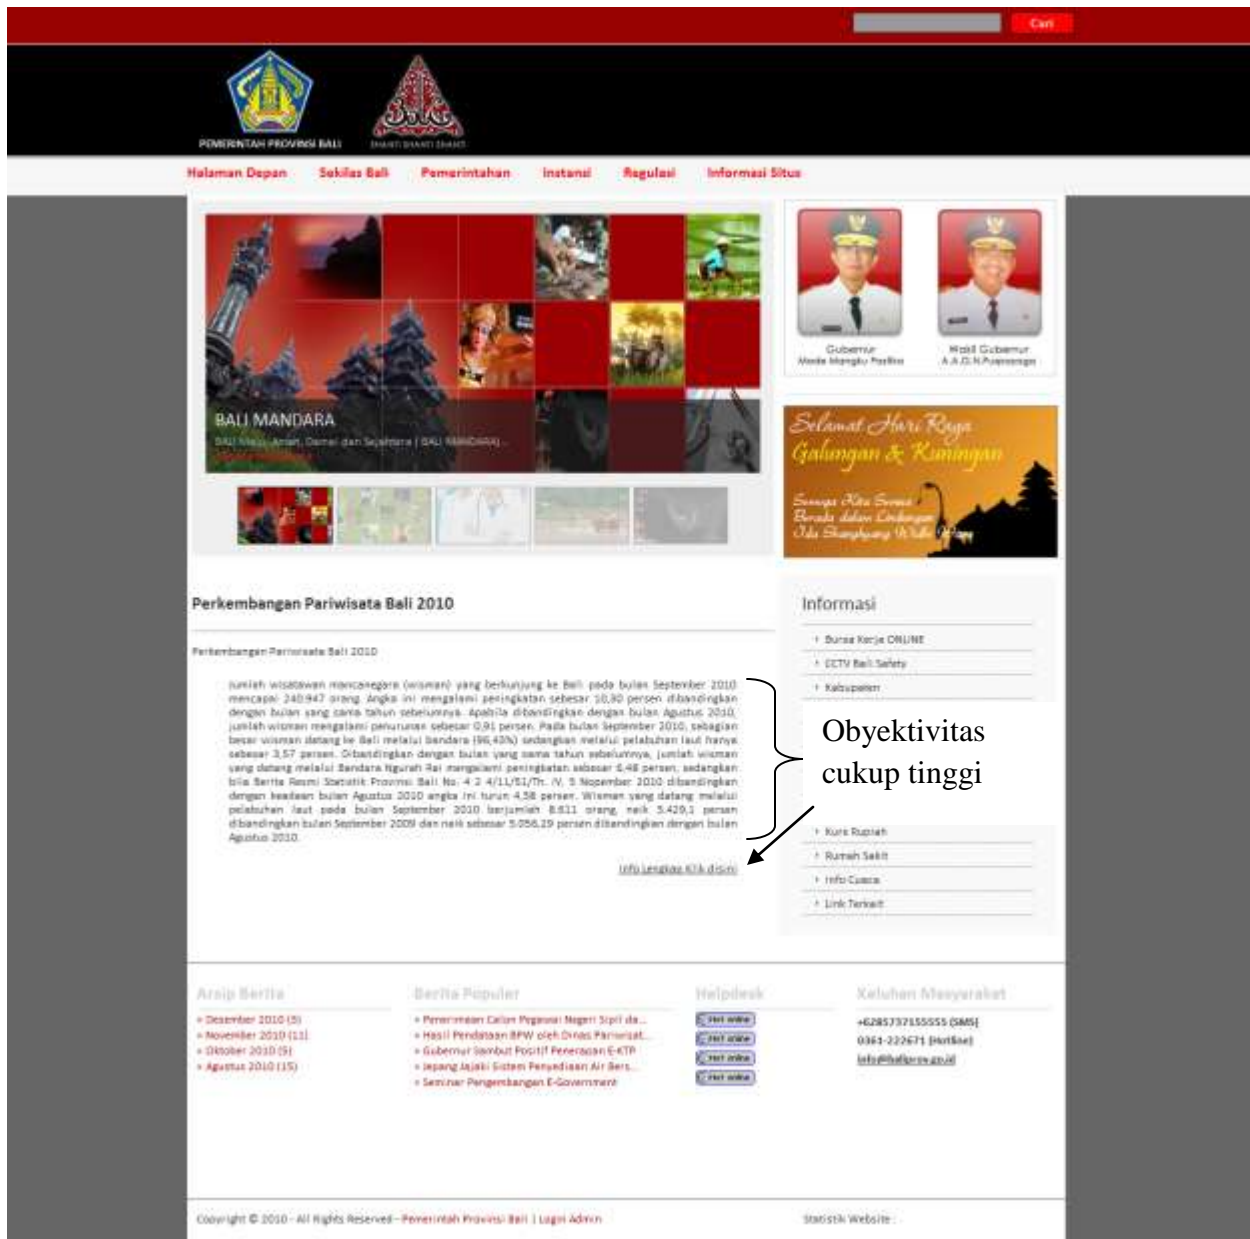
Cari

PEMERINTAH PROVINSI BALI

SHANTI SHANTI SHANTI

Halaman Depan Sekilas Bali Pemerintahan Instansi Regulasi Informasi Situs

BALI MANDARA

BALI Maju, Aman, Damai dan Sejahtera ( BALI MANDARA)...

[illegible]

Gubernur
Made Mangku Pastika

Wakil Gubernur
A.A.G.N.Puspayoga

Selamat Hari Raya Galungan & Kuningan

Semoga Kita Semua Berada dalam Lindungan Ida Sanghyang Widhi Wasa

Perkembangan Pariwisata Bali 2010

Perkembangan Pariwisata Bali 2010

Jumlah wisatawan mancanegara (wisman) yang berkunjung ke Bali pada bulan September 2010 mencapai 240.947 orang. Angka ini mengalami peningkatan sebesar 10,30 persen dibandingkan dengan bulan yang sama tahun sebelumnya. Apabila dibandingkan dengan bulan Agustus 2010, jumlah wisman mengalami penurunan sebesar 0,91 persen. Pada bulan September 2010, sebagian besar wisman datang ke Bali melalui bandara (96,43%) sedangkan melalui pelabuhan laut hanya sebesar 3,57 persen. Dibandingkan dengan bulan yang sama tahun sebelumnya, jumlah wisman yang datang melalui Bandara Ngurah Rai mengalami peningkatan sebesar 6,48 persen, sedangkan bila Berita Resmi Statistik Provinsi Bali No. 4 2 4/11/51/Th. IV, 5 November 2010 dibandingkan dengan keadaan bulan Agustus 2010 angka ini turun 4,58 persen. Wisman yang datang melalui pelabuhan laut pada bulan September 2010 berjumlah 8.611 orang, naik 5.429,1 persen dibandingkan bulan September 2009 dan naik sebesar 5.056,29 persen dibandingkan dengan bulan Agustus 2010.

Info Lengkap Klik disini

Informasi

Bursa Kerja ONLINE
CCTV Bali Safety
Kabupaten

Obyektivitas cukup tinggi

Kurs Rupiah
Rumah Sakit
Info Cuaca
Link Terkait

Arsip Berita
» Desember 2010 (5)
» November 2010 (11)
» Oktober 2010 (5)
» Agustus 2010 (15)

Berita Populer
» Penerimaan Calon Pegawai Negeri Sipil di...
» Hasil Pendataan BPW oleh Dinas Pariwisat...
» Gubernur Sambut Positif Penerapan E-KTP
» Jepang Jajaki Sistem Penyediaan Air Bers...
» Seminar Pengembangan E-Government

Helpdesk
Yet online
Yet online
Yet online
Yet online

Keluhan Masyarakat
+6285737155555 (SMS)
0361-222671 (Hotline)
info@baliprov.go.id

Copyright © 2010 - All Rights Reserved - Pemerintah Provinsi Bali | Login Admin

Statistik Website :